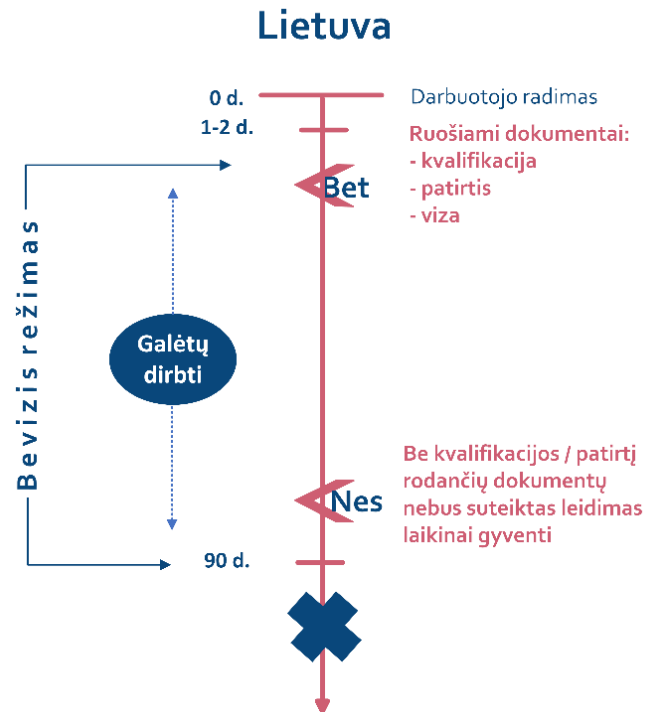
Lietuva

0 d.

Darbuotojo radimas

1-2 d.

Ruošiami dokumentai:
- kvalifikacija
- patirtis
- viza

Bet

Bevizis režimas

Galėtų dirbti

Be kvalifikacijos / patirtį rodančių dokumentų nebus suteiktas leidimas laikinai gyventi

Nes

90 d.